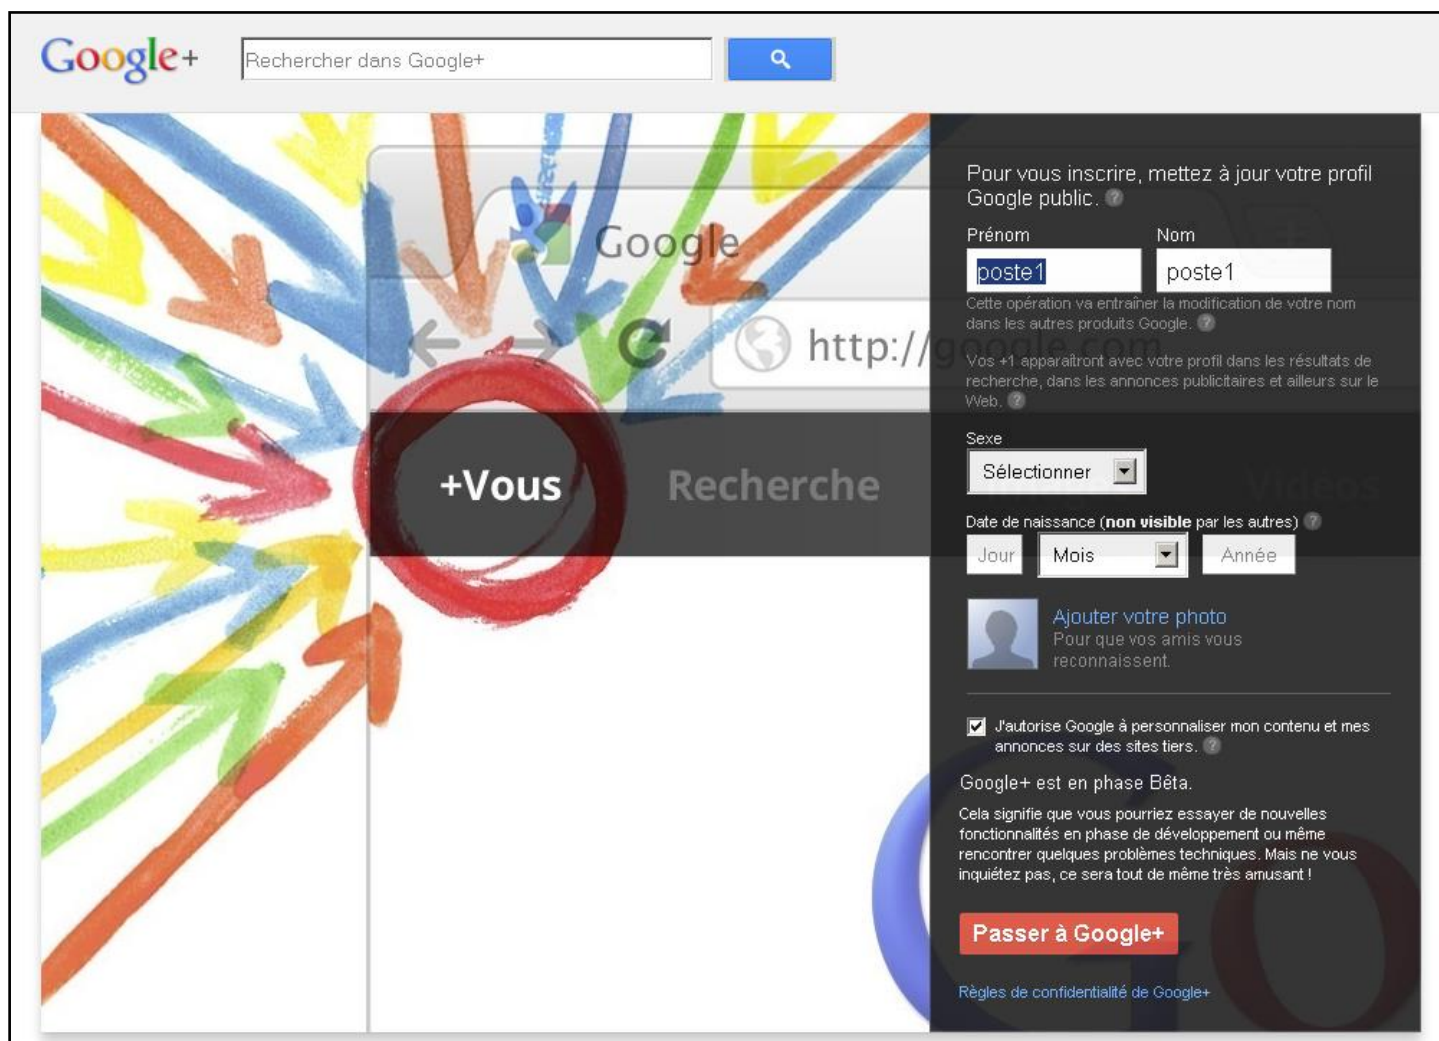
Google+

Rechercher dans Google+

Google

http://google.com

+Vous

Recherche

Vidéos

Pour vous inscrire, mettez à jour votre profil Google public.

Prénom

Nom

poste1

poste1

Cette opération va entraîner la modification de votre nom dans les autres produits Google.

Vos +1 apparaîtront avec votre profil dans les résultats de recherche, dans les annonces publicitaires et ailleurs sur le Web.

Sexe

Sélectionner

Date de naissance (non visible par les autres)

Jour

Mois

Année

Ajouter votre photo
Pour que vos amis vous reconnaissent.

J'autorise Google à personnaliser mon contenu et mes annonces sur des sites tiers.

Google+ est en phase Bêta.

Cela signifie que vous pourriez essayer de nouvelles fonctionnalités en phase de développement ou même rencontrer quelques problèmes techniques. Mais ne vous inquiétez pas, ce sera tout de même très amusant !

Passer à Google+

Règles de confidentialité de Google+